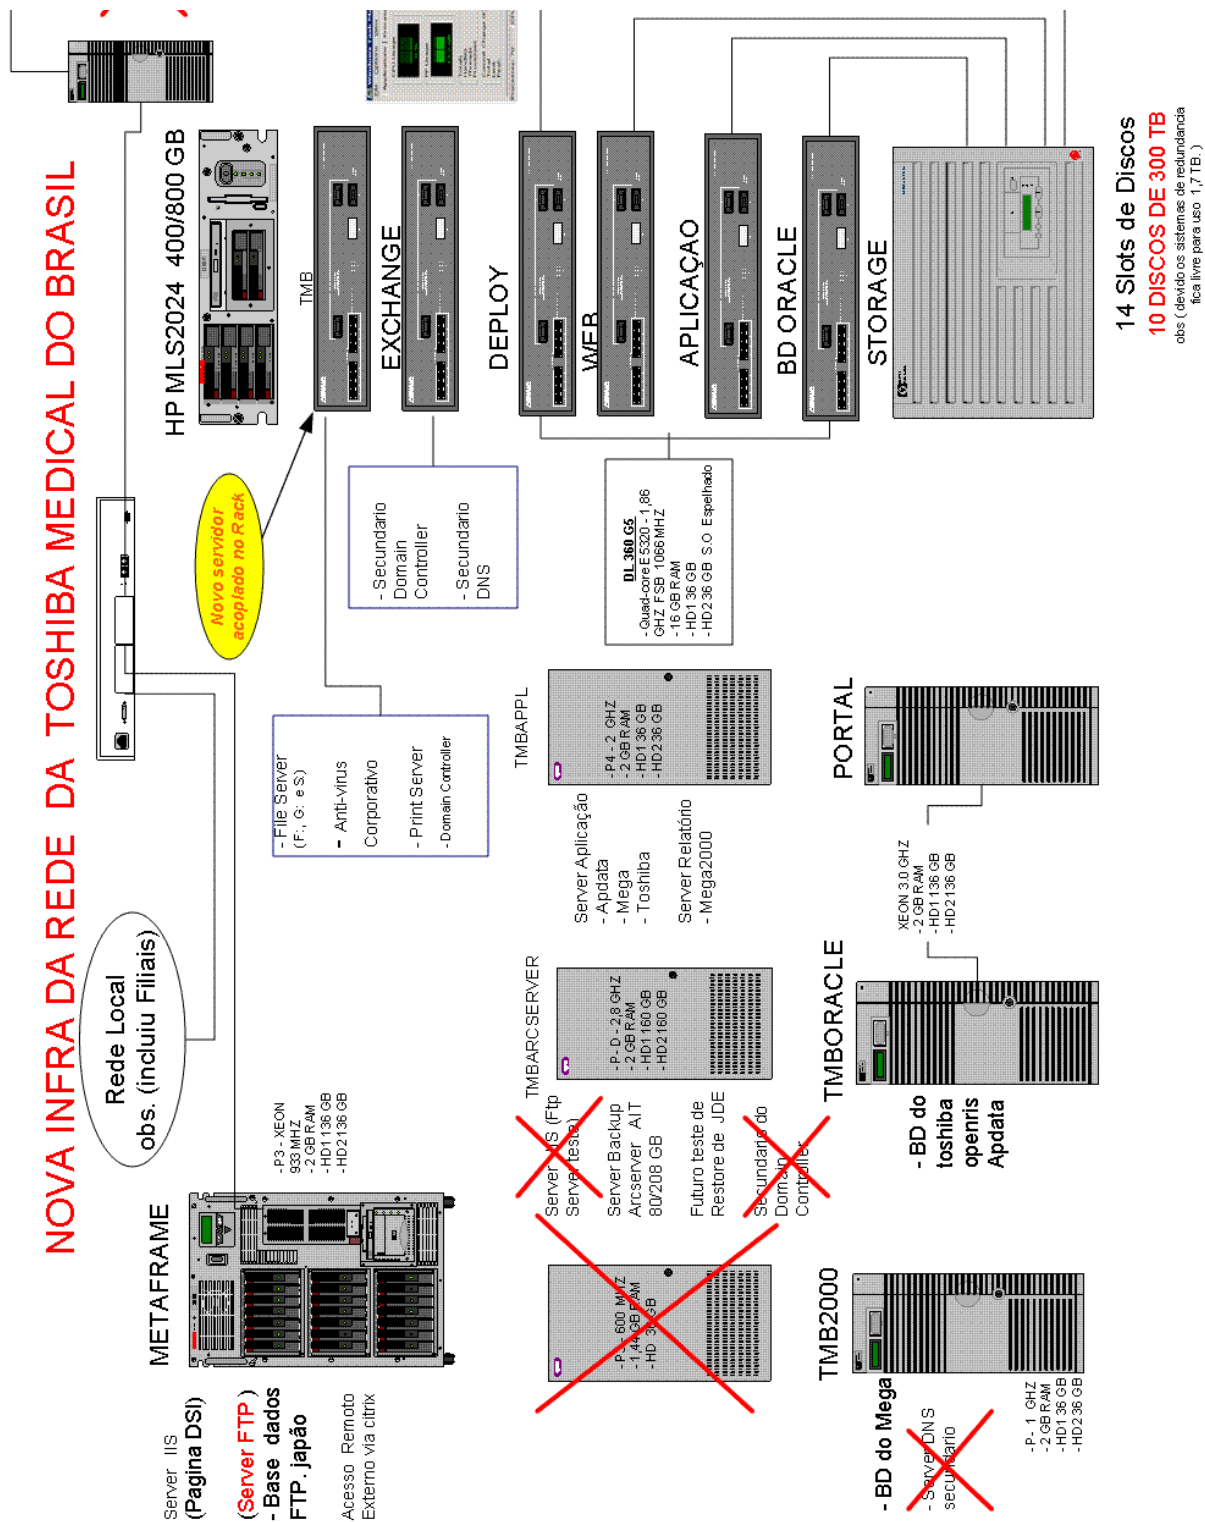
NOVA INFRA DA REDE DA TOSHIBA MEDICAL DO BRASIL

HP MLS2024 400/800 GB

TMB

EXCHANGE

DEPLOY

WEB

APLICAÇAO

BD ORACLE

STORAGE

14 Slots de Discos
10 DISCOS DE 300 TB
obs ( devido os sistemas de redundancia fica livre para uso 1,7 TB )

Novo servidor acoplado no Rack

- Secundario Domain Controller
- Secundario DNS

DL 360 G5
-Quad-core E5320 - 1,86 GHZ FSB 1066 MHZ
-16 GB RAM
-HD1 136 GB
-HD2 136 GB S.O Espelhado

- File Server (F:, G: e S:)
- Anti-virus Corporativo
- Print Server
- Domain Controller

Rede Local
obs. (incluiu Filiais)

TMBAPPL
-P4 - 2 GHZ
-2 GB RAM
-HD1 136 GB
-HD2 36 GB

Server Aplicação
- Apdata
- Mega
- Toshiba

Server Relatório
- Mega2000

PORTAL

XEON 3.0 GHZ
-2 GB RAM
-HD1 136 GB
-HD2 136 GB

METAFRAME
-P3 - XEON 933 MHZ
-2 GB RAM
-HD1 136 GB
-HD2 136 GB

Server IIS
(Pagina DSI)
(Server FTP)
- Base dados FTP. japão
Acesso Remoto Externo via citrix

TMBARCSERVER
-P-D - 2,8 GHZ
-2 GB RAM
-HD1 160 GB
-HD2 160 GB

Server IIS (Ftp Server teste)
Server Backup Arcserver AIT 80/208 GB
Futuro teste de Restore de JDE
Secundario do Domain Controller

TMBORACLE
- BD do toshiba openris Apdata

-P - 600 MHZ
-1,44 GB RAM
-HD 36 GB

TMB2000
- BD do Mega
- Server DNS secundario
-P - 1 GHZ
-2 GB RAM
-HD1 36 GB
-HD2 36 GB